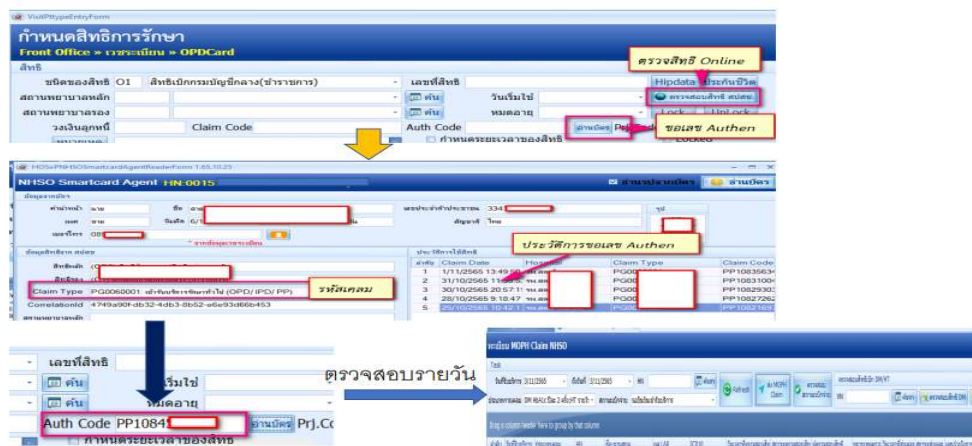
VisitPttypeEntryForm

กำหนดสิทธิการรักษา

Front Office » เวชระเบียน » OPDCard

สิทธิ

ชนิดของสิทธิ O1 สิทธิเบิกกรมบัญชีกลาง(ข้าราชการ)

เลขที่สิทธิ

Hipdata ประกันชีวิต

ตรวจสิทธิ Online

สถานพยาบาลหลัก

ค้น

วันเริ่มใช้

ตรวจสอบสิทธิ สปสช.

สถานพยาบาลรอง

ค้น

หมดอายุ

Lock

UnLock

วงเงินลูกหนี้

Claim Code

Auth Code

อ่านบัตร

Prj.

ขอเลข Authen

กำหนดระยะเวลาของสิทธิ

Locked

HOSxPNHSOSmartcardAgentReaderForm 1.65.10.25

NHSO Smartcard Agent HN:0015

อ่านบัตร

ข้อมูลจากบัตร

คำนำหน้า นาย

ชื่อ

เลขประจำตัวประชาชน 334

รูป

เพศ ชาย

วันเกิด 6/1

สัญชาติ ไทย

เบอร์โทร 08

* จากข้อมูลเวชระเบียน

ข้อมูลสิทธิการรักษา สปสช.

สิทธิหลัก

สิทธิย่อย

Claim Type PG0060001 เข้ารับบริการรักษาทั่วไป (OPD/ IPD/ PP)

รหัสเคลม

CorrelationId 4749a90f-db32-4db3-8b52-e6e93d66b453

สถานพยาบาลหลัก

ประวัติการใช้สิทธิ

ประวัติการขอเลข Authen

| ลำดับ | Claim Date | Hospital | Claim Type | Claim Code |
|---|---|---|---|---|
| 1 | 1/11/2565 13:49:50 | รพ. | PG00 | PP10835634 |
| 2 | 31/10/2565 11:35 | รพ. | PG00 | PP10831004 |
| 3 | 30/10/2565 20:57:11 | รพ. | PG00 | PP10829302 |
| 4 | 28/10/2565 9:18:47 | รพ. | PG00 | PP10827262 |
| 5 | 25/10/2565 10:42:1 | รพ. | PG00 | PP10821699 |

เลขที่สิทธิ

ค้น

วันเริ่มใช้

ค้น

หมดอายุ

Auth Code PP10845

อ่านบัตร

Prj.Co

กำหนดระยะเวลาของสิทธิ

ตรวจสอบรายวัน

ระบบ MOPH Claim NHSO

Task

วันที่เริ่มต้น 3/11/2565

ถึงวันที่ 3/11/2565

ค้นหา

Refresh

ส่ง MOPH Claim

Drag a column header here to group by that column